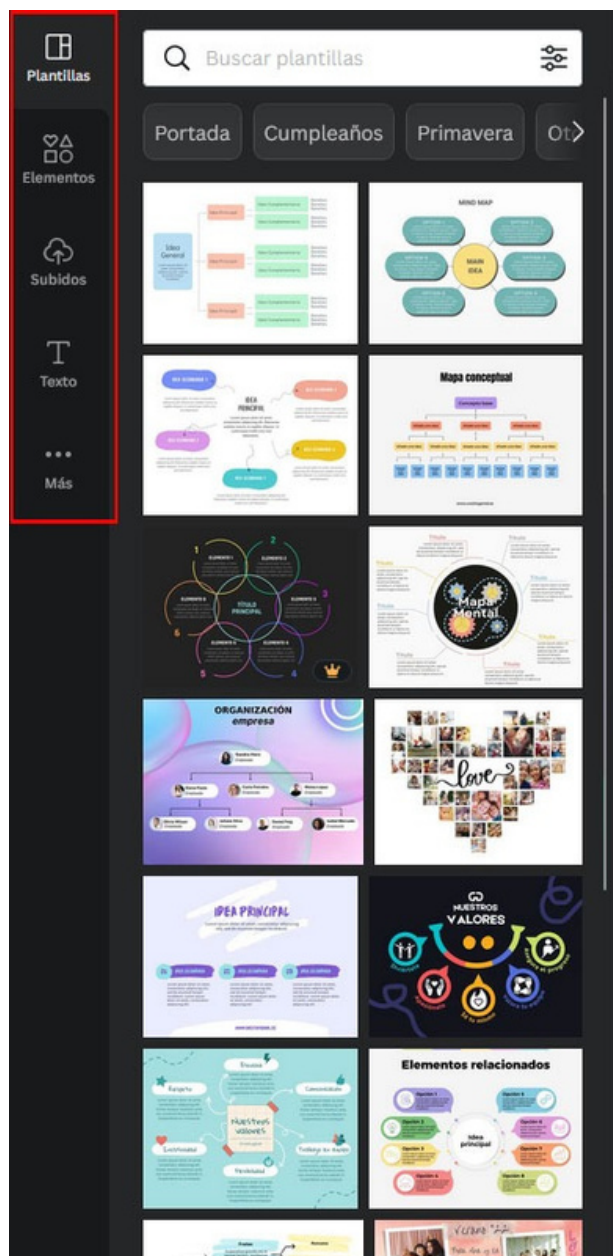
Plantillas

Elementos

Subidos

Texto

Más

Buscar plantillas

Portada

Cumpleaños

Primavera

Ot

Idea General

Idea Principal

Idea Principal

Idea Principal

MIND MAP

MAIN IDEA

IDEA PRINCIPAL

Mapa conceptual

TÍTULO PRINCIPAL

Mapa Mental

ORGANIZACIÓN empresa

love

IDEA PRINCIPAL

NUESTROS VALORES

Nuestros valores

Elementos relacionados

Idea principal